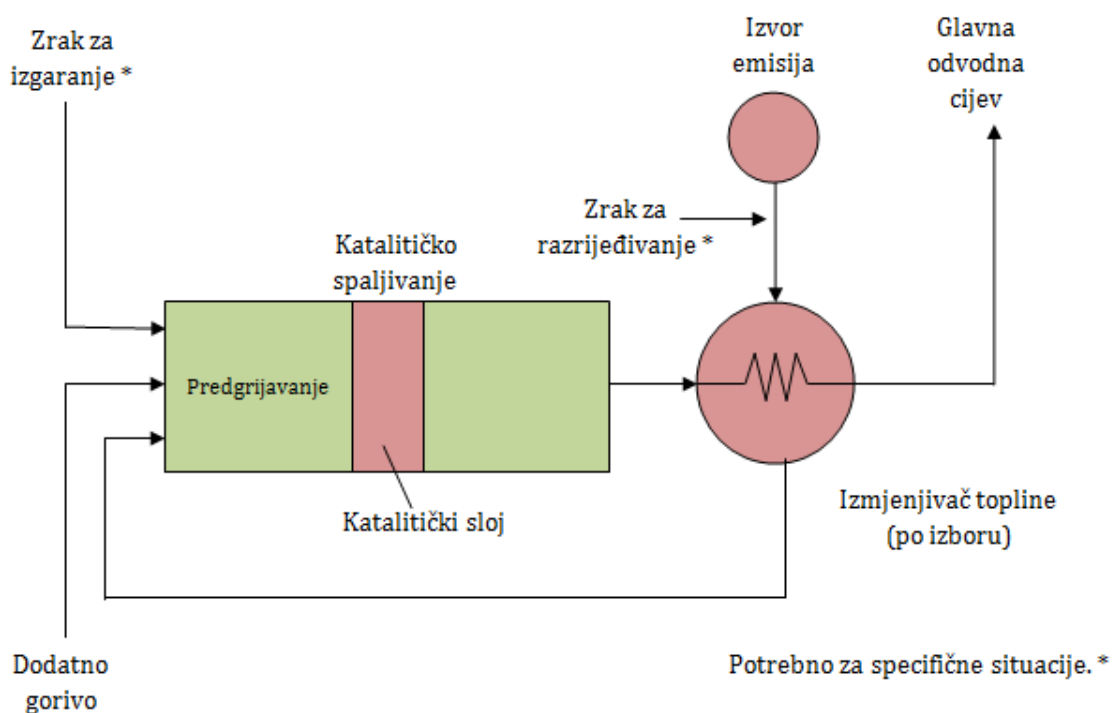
Zrak za izgaranje *

Izvor emisija

Glavna odvodna cijev

Zrak za razrijeđivanje *

Katalitičko spaljivanje

Predgrijavanje

Katalitički sloj

Izmjenjivač topline (po izboru)

Dodatno gorivo

Potrebno za specifične situacije. *